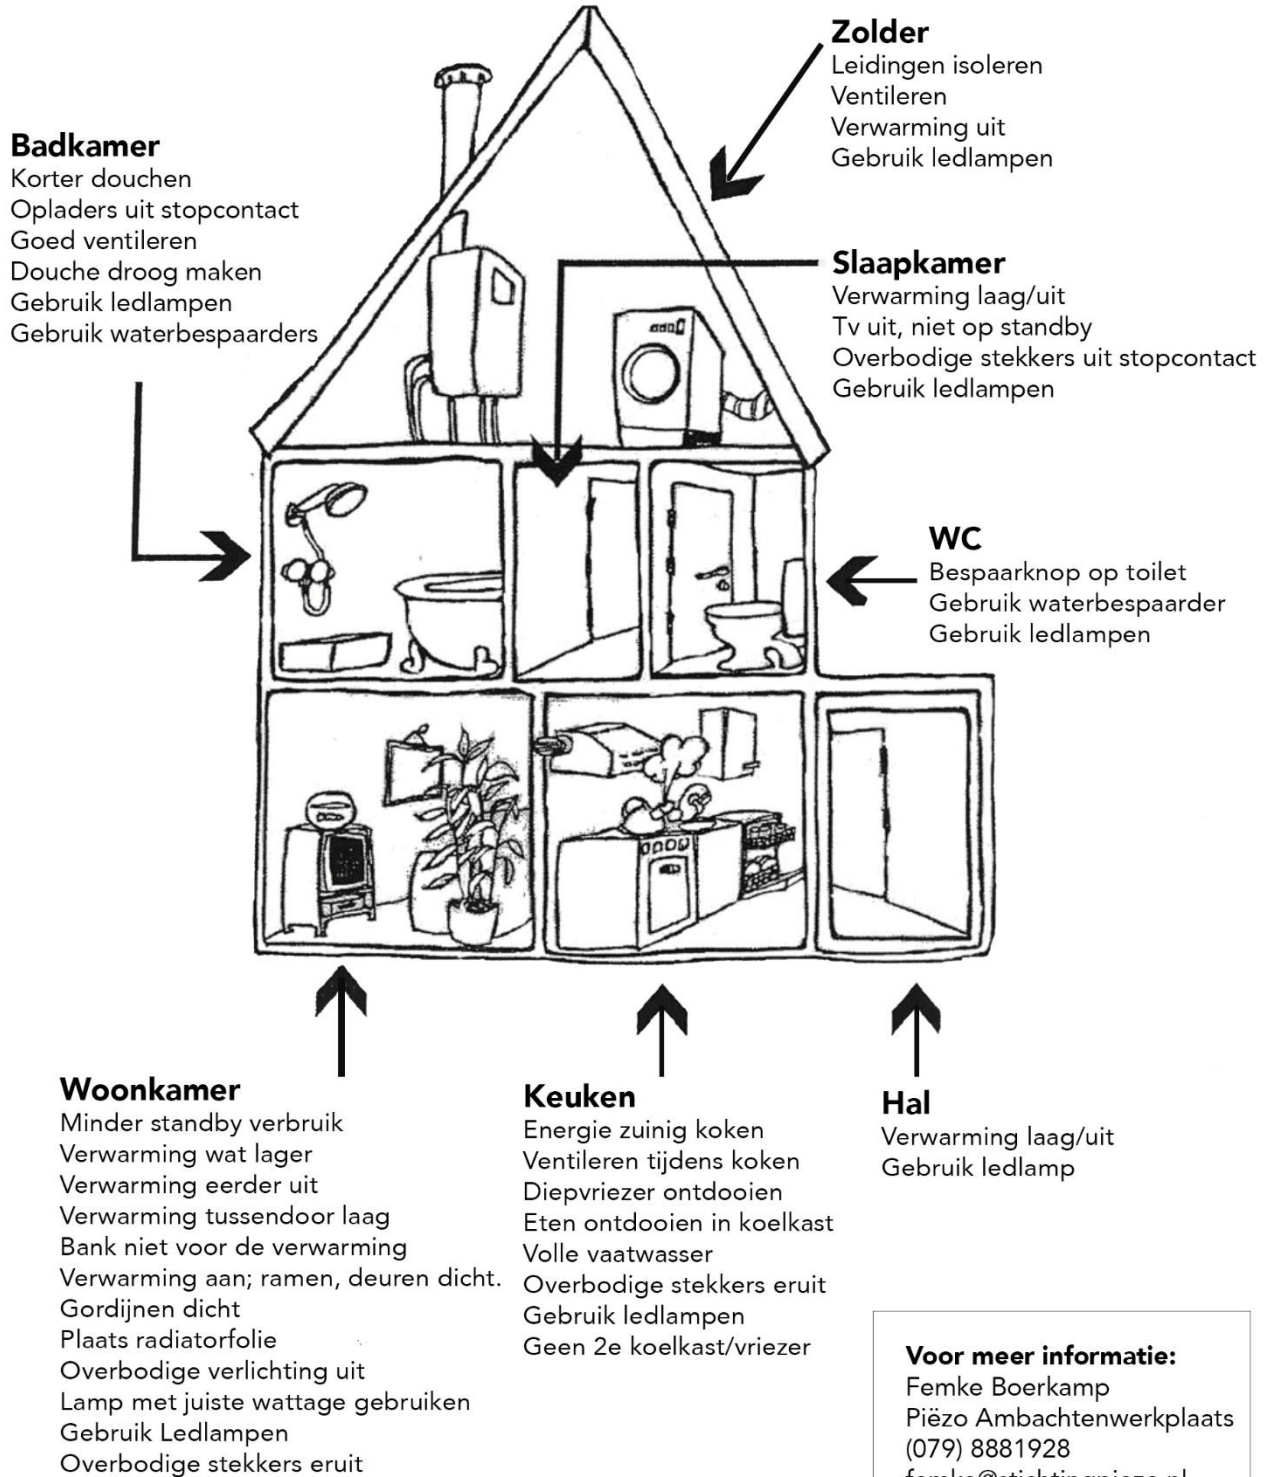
**Zolder**
Leidingen isoleren
Ventileren
Verwarming uit
Gebruik ledlampen

**Badkamer**
Korter douchen
Opladers uit stopcontact
Goed ventileren
Douche droog maken
Gebruik ledlampen
Gebruik waterbespaarders

**Slaapkamer**
Verwarming laag/uit
Tv uit, niet op standby
Overbodige stekkers uit stopcontact
Gebruik ledlampen

**WC**
Bespaarknop op toilet
Gebruik waterbespaarder
Gebruik ledlampen

**Woonkamer**
Minder standby verbruik
Verwarming wat lager
Verwarming eerder uit
Verwarming tussendoor laag
Bank niet voor de verwarming
Verwarming aan; ramen, deuren dicht.
Gordijnen dicht
Plaats radiatorfolie
Overbodige verlichting uit
Lamp met juiste wattage gebruiken
Gebruik Ledlampen
Overbodige stekkers eruit

**Keuken**
Energie zuinig koken
Ventileren tijdens koken
Diepvriezer ontdooien
Eten ontdooien in koelkast
Volle vaatwasser
Overbodige stekkers eruit
Gebruik ledlampen
Geen 2e koelkast/vriezer

**Hal**
Verwarming laag/uit
Gebruik ledlamp

**Voor meer informatie:**
Femke Boerkamp
Piëzo Ambachtenwerkplaats
(079) 8881928
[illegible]